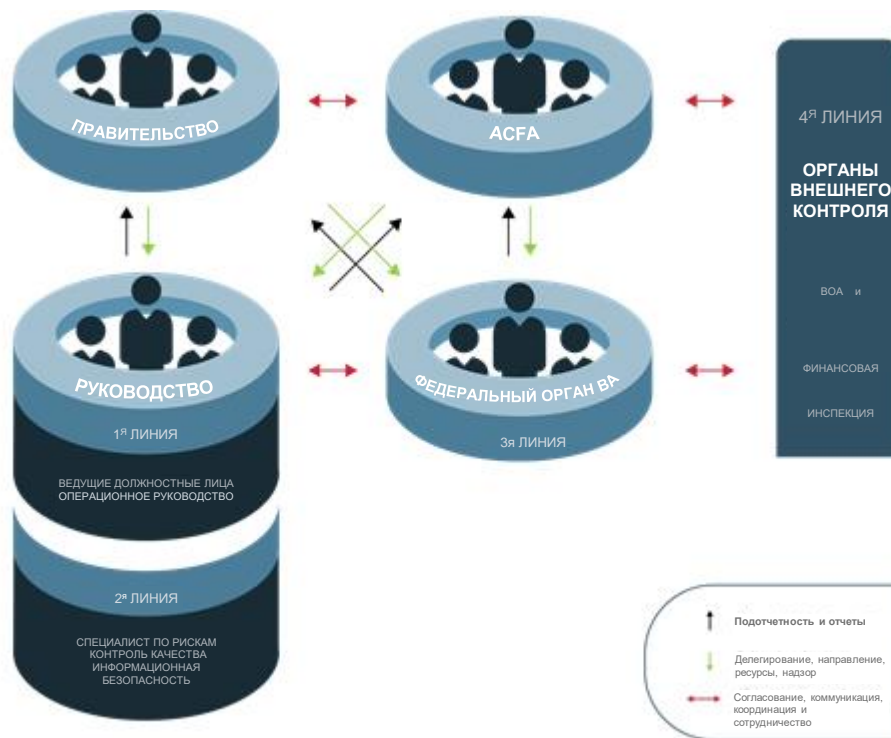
ПРАВИТЕЛЬСТВО

ACFA

4Я ЛИНИЯ

ОРГАНЫ ВНЕШНЕГО КОНТРОЛЯ

ВОА и

ФИНАНСОВАЯ

ИНСПЕКЦИЯ

РУКОВОДСТВО

1Я ЛИНИЯ

ВЕДУЩИЕ ДОЛЖНОСТНЫЕ ЛИЦА ОПЕРАЦИОННОЕ РУКОВОДСТВО

ФЕДЕРАЛЬНЫЙ ОРГАН ВА

3я ЛИНИЯ

2я ЛИНИЯ

СПЕЦИАЛИСТ ПО РИСКАМ КОНТРОЛЬ КАЧЕСТВА ИНФОРМАЦИОННАЯ БЕЗОПАСНОСТЬ

Подотчетность и отчеты

Делегирование, направление, ресурсы, надзор

Согласование, коммуникация, координация и сотрудничество